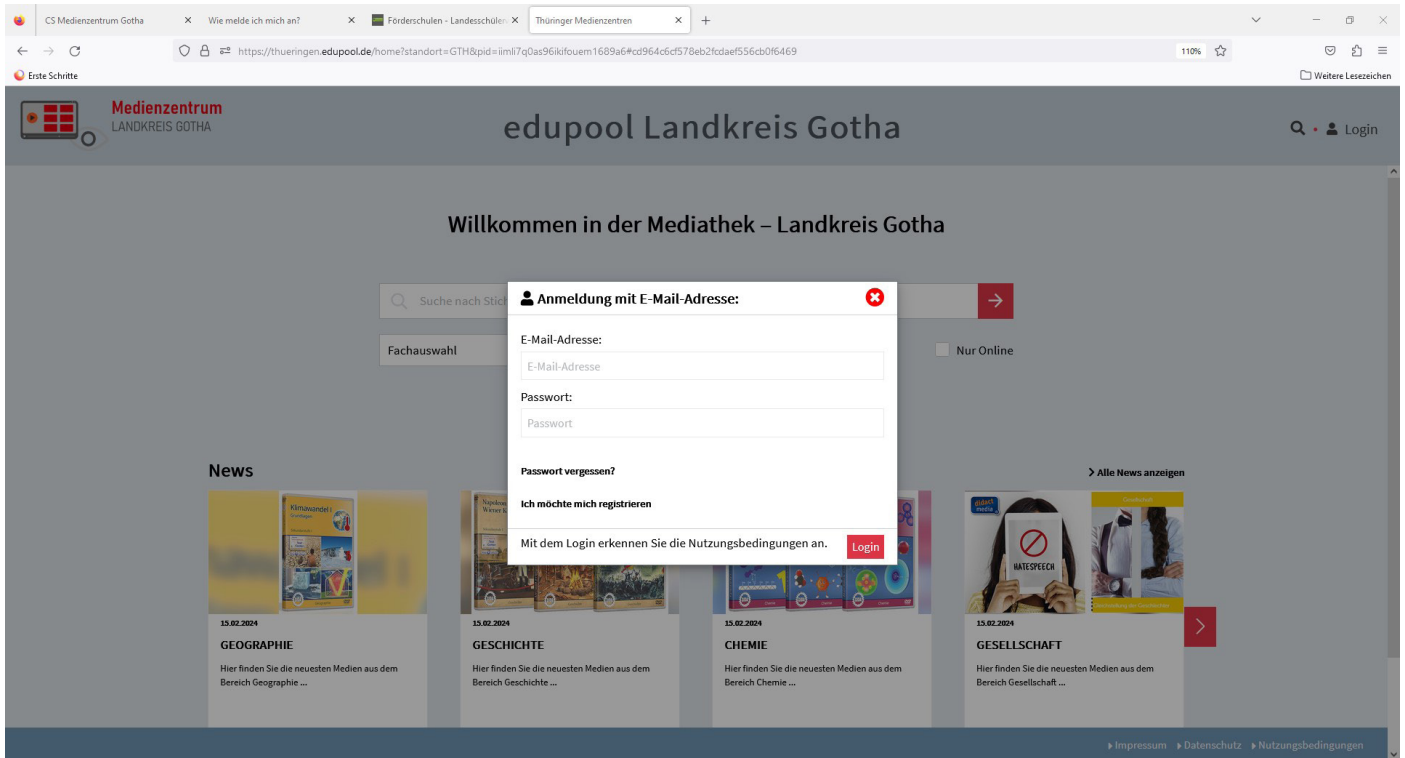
CS Medienzentrum Gotha ×
Wie melde ich mich an? ×
Förderschulen - Landesschüler ×
Thüringer Medienzentren ×
+

https://thueringen.edupool.de/home?standort=GTH&pid=iimli7q0as96ikifouem1689a6#cd964c6cf578eb2fcdaef556cb0f6469
110%

Erste Schritte
Weitere Lesezeichen

Medienzentrum
LANDKREIS GOTHA

edupool Landkreis Gotha

Login

Willkommen in der Mediathek – Landkreis Gotha

Suche nach Stich

Fachauswahl

Nur Online

Anmeldung mit E-Mail-Adresse:

E-Mail-Adresse:
E-Mail-Adresse

Passwort:
Passwort

Passwort vergessen?

Ich möchte mich registrieren

Mit dem Login erkennen Sie die Nutzungsbedingungen an.
Login

News

Alle News anzeigen

Klimawandel I

HATESPEECH

15.02.2024
GEOGRAPHIE
Hier finden Sie die neuesten Medien aus dem Bereich Geographie ...

15.02.2024
GESCHICHTE
Hier finden Sie die neuesten Medien aus dem Bereich Geschichte ...

15.02.2024
CHEMIE
Hier finden Sie die neuesten Medien aus dem Bereich Chemie ...

15.02.2024
GESELLSCHAFT
Hier finden Sie die neuesten Medien aus dem Bereich Gesellschaft ...

Impressum
Datenschutz
Nutzungsbedingungen